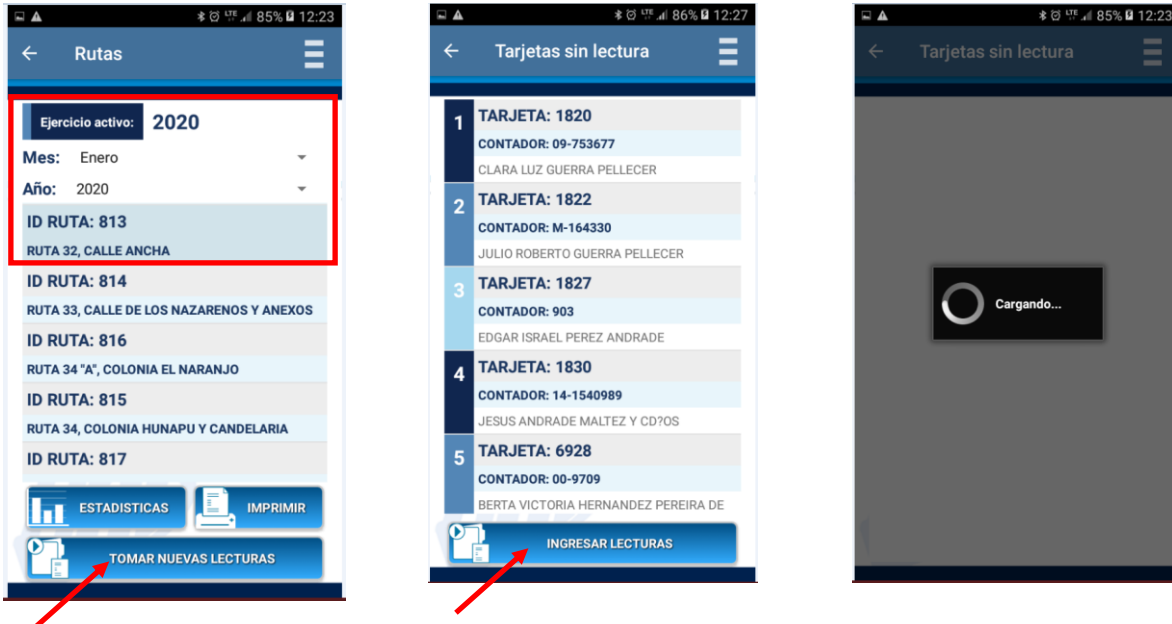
85% 12:23

Rutas

Ejercicio activo: 2020

Mes: Enero

Año: 2020

ID RUTA: 813
RUTA 32, CALLE ANCHA

ID RUTA: 814
RUTA 33, CALLE DE LOS NAZARENOS Y ANEXOS

ID RUTA: 816
RUTA 34 "A", COLONIA EL NARANJO

ID RUTA: 815
RUTA 34, COLONIA HUNAPU Y CANDELARIA

ID RUTA: 817

ESTADISTICAS

IMPRIMIR

TOMAR NUEVAS LECTURAS

86% 12:27

Tarjetas sin lectura

1 TARJETA: 1820
CONTADOR: 09-753677
CLARA LUZ GUERRA PELLECER

2 TARJETA: 1822
CONTADOR: M-164330
JULIO ROBERTO GUERRA PELLECER

3 TARJETA: 1827
CONTADOR: 903
EDGAR ISRAEL PEREZ ANDRADE

4 TARJETA: 1830
CONTADOR: 14-1540989
JESUS ANDRADE MALTEZ Y CD?OS

5 TARJETA: 6928
CONTADOR: 00-9709
BERTA VICTORIA HERNANDEZ PEREIRA DE

INGRESAR LECTURAS

85% 12:23

Tarjetas sin lectura

Cargando...